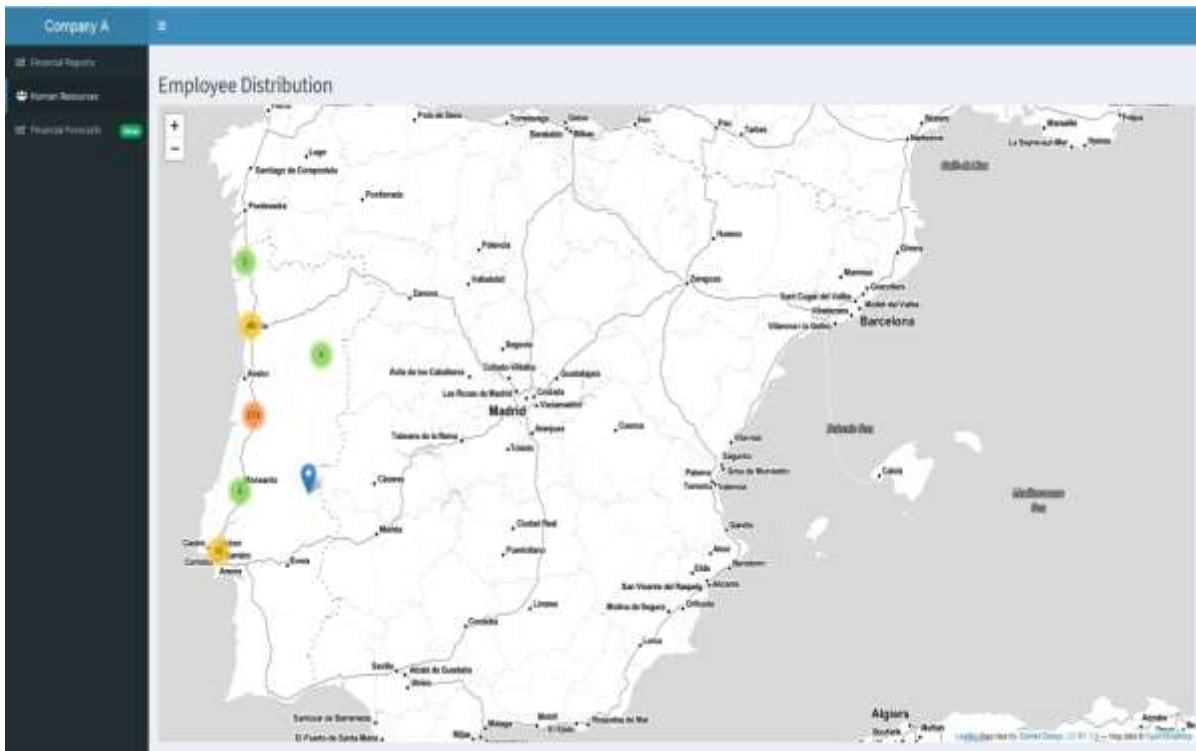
Company A

Financial Reports
Human Resources
Financial Forecasts New

Employee Distribution

+
−

Lugo
Santiago de Compostela
Ponferrada
Pontevedra
Palencia
Valladolid
Zamora
Huesca
Zaragoza
Girona
Manresa
Sant Cugat del Vallès
Barcelona
Segovia
Ávila de los Caballeros
Collado Villalba
Guadalajara
Las Rozas de Madrid
Madrid
Talavera de la Reina
Aranjuez
Toledo
Cuenca
Aveiro
Cáceres
Mérida
Ciudad Real
Puertollano
Évora
Almada
Albacete
Elda
Alicante
San Vicente del Raspeig
Molina de Segura
Orihuela
Linares
Córdoba
Lorca
Sevilla
Alcalá de Guadaíra
Sanlúcar de Barrameda
El Puerto de Santa María
Málaga
Motril
El Ejido
Roquetas de Mar
Algiers
Madrid
Bilbao
Barakaldo
Pau
Tarbes
Perpignan
Sagunto
Palma
Calvià
Valencia
Torrente
Gandia
Alcoy
Benidorm
Ronda
Marseille
Nice
Barcelona
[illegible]